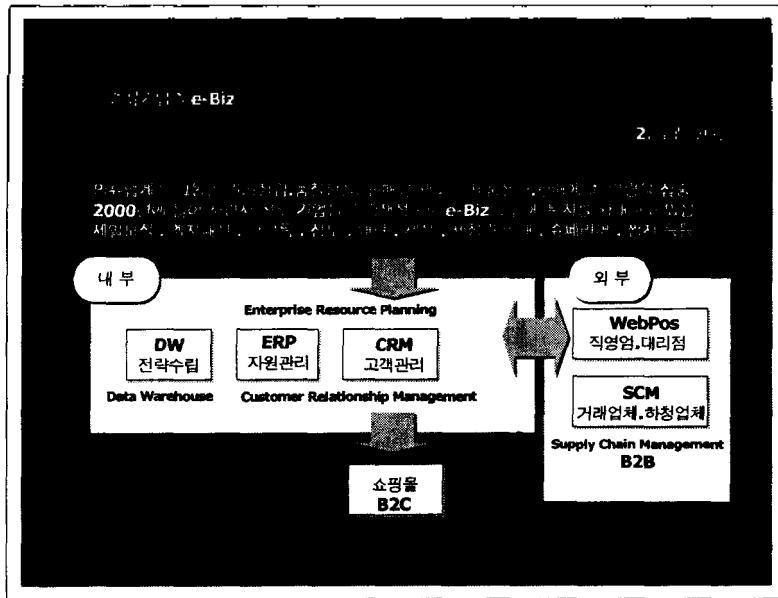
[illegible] e-Biz

2. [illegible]

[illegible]
2000 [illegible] e-Biz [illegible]
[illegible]

내 부

Enterprise Resource Planning

DW
전략수립

ERP
자원관리

CRM
고객관리

Data Warehouse

Customer Relationship Management

쇼핑몰
B2C

외 부

WebPos
직영업.대리점

SCM
거래업체.하청업체

Supply Chain Management
B2B